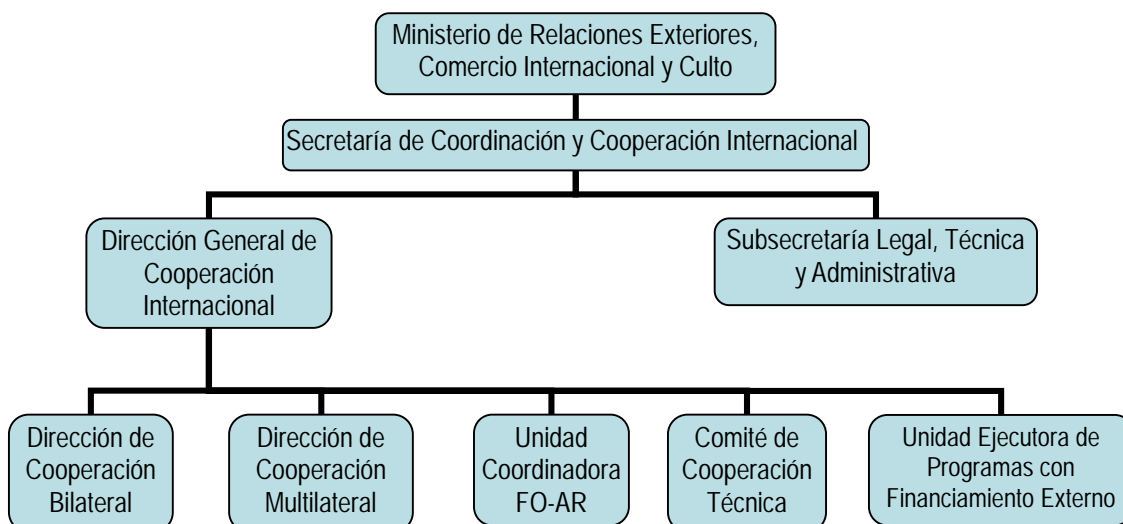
Ministerio de Relaciones Exteriores, Comercio Internacional y Culto

Secretaría de Coordinación y Cooperación Internacional

Dirección General de Cooperación Internacional

Subsecretaría Legal, Técnica y Administrativa

Dirección de Cooperación Bilateral

Dirección de Cooperación Multilateral

Unidad Coordinadora FO-AR

Comité de Cooperación Técnica

Unidad Ejecutora de Programas con Financiamiento Externo